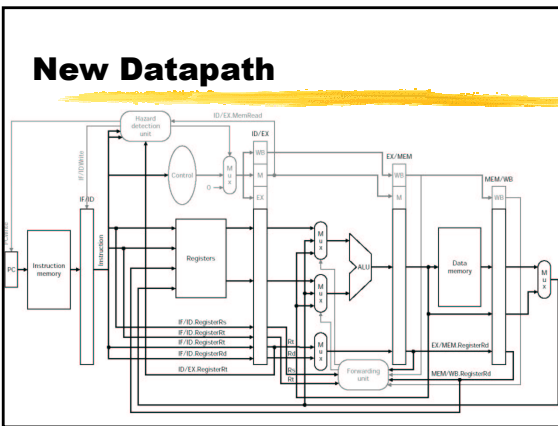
New Datapath

Hazard detection unit
ID/EX.MemRead
ID/EX
IF/IDWrite
PCWrite
Control
0
M u x
WB
M
EX
EX/MEM
WB
M
MEM/WB
WB
IF/ID
PC
Instruction memory
Instruction
Registers
M u x
M u x
ALU
Data memory
M u x
IF/ID.RegisterRs
IF/ID.RegisterRt
IF/ID.RegisterRt
IF/ID.RegisterRd
ID/EX.RegisterRt
Rt
Rd
Rs
Rt
M u x
Forwarding unit
EX/MEM.RegisterRd
MEM/WB.RegisterRd